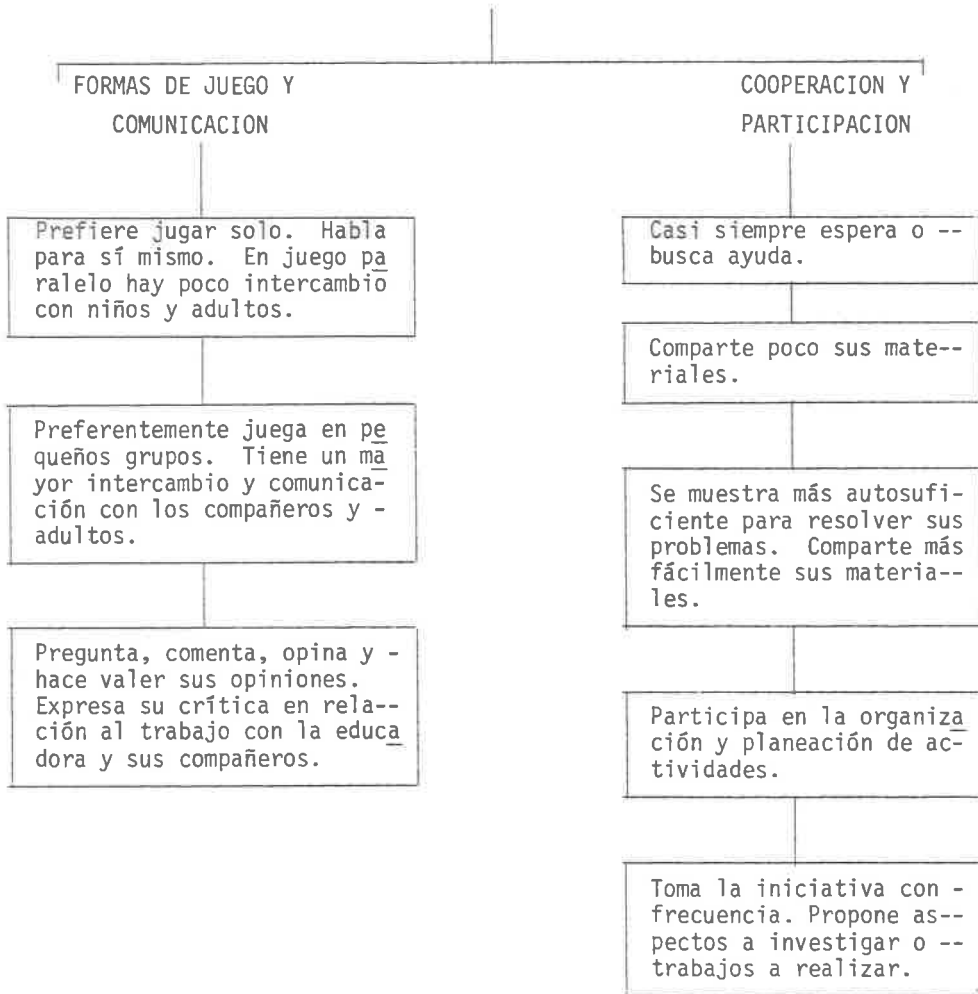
FORMAS DE JUEGO Y COMUNICACION

Prefiere jugar solo. Habla para sí mismo. En juego paralelo hay poco intercambio con niños y adultos.

Preferentemente juega en pequeños grupos. Tiene un mayor intercambio y comunicación con los compañeros y adultos.

Pregunta, comenta, opina y hace valer sus opiniones. Expresa su crítica en relación al trabajo con la educadora y sus compañeros.

COOPERACION Y PARTICIPACION

Casi siempre espera o busca ayuda.

Comparte poco sus materiales.

Se muestra más autosuficiente para resolver sus problemas. Comparte más fácilmente sus materiales.

Participa en la organización y planeación de actividades.

Toma la iniciativa con frecuencia. Propone aspectos a investigar o trabajos a realizar.